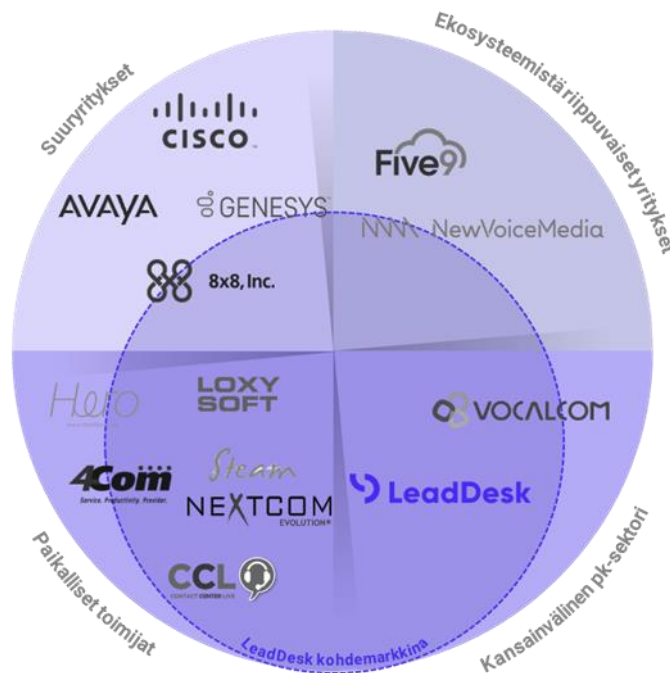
Suuryritykset

Ekosysteemistä riippuvaiset yritykset

CISCO

Five9

AVAYA

GENESYS

NewVoiceMedia

8x8, Inc.

Hero

LOXY SOFT

VOCALCOM

4Com
Service. Productivity. Provider.

Steam

NEXTCOM
EVOLUTION

LeadDesk

CCL
CONTACT CENTER LIVE

Paikalliset toimijat

LeadDesk kohdemarkkina

Kansainvälinen pk-sektori